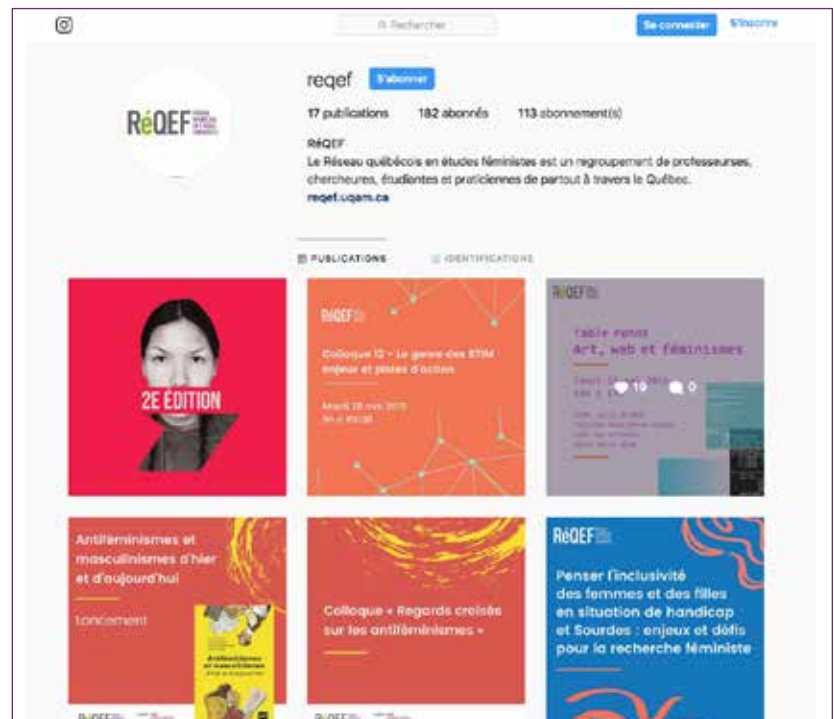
Rechercher

Se connecter S'inscrire

RéQEF

reqef S'abonner

17 publications 182 abonnés 113 abonnement(s)

RéQEF

Le Réseau québécois en études féministes est un regroupement de professeurses, chercheures, étudiantes et praticiennes de partout à travers le Québec.

reqef.uqam.ca

PUBLICATIONS IDENTIFICATIONS

2E ÉDITION

RéQEF

Colloque 12 – Le genre des STIM enjeux et pistes d'action

Mardi 28 mai 2019
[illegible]

RéQEF

Table ronde
Art, web et féminismes

19 0

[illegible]

Antiféminismes et masculinismes d'hier et d'aujourd'hui

Lancement

Antiféminismes et masculinismes

Colloque « Regards croisés sur les antiféminismes »

RéQEF

Penser l'inclusivité des femmes et des filles en situation de handicap et Sourdes : enjeux et défis pour la recherche féministe

RéQEF

RéQEF